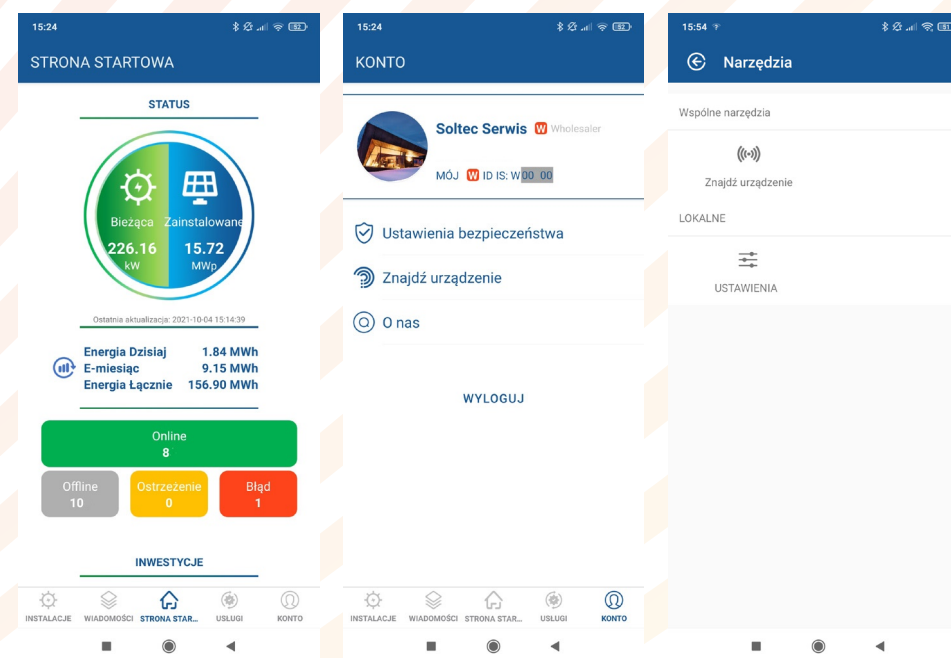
15:24

STRONA STARTOWA

STATUS

Bieżąca
226.16
kW

Zainstalowane
15.72
MWp

Ostatnia aktualizacja: 2021-10-04 15:14:39

| Energia Dzisiaj | 1.84 MWh |
|---|---|
| E-miesiąc | 9.15 MWh |
| Energia Łącznie | 156.90 MWh |

Online
8

Offline
10

Ostrzeżenie
0

Błąd
1

INWESTYCJE

INSTALACJE WIADOMOŚCI STRONA STAR... USŁUGI KONTO

15:24

KONTO

Soltec Serwis W Wholesaler

MÓJ W ID IS: W00 00

Ustawienia bezpieczeństwa

Znajdź urządzenie

O nas

WYLOGUJ

INSTALACJE WIADOMOŚCI STRONA STAR... USŁUGI KONTO

15:54

Narzędzia

Wspólne narzędzia

Znajdź urządzenie

LOKALNE

USTAWIENIA